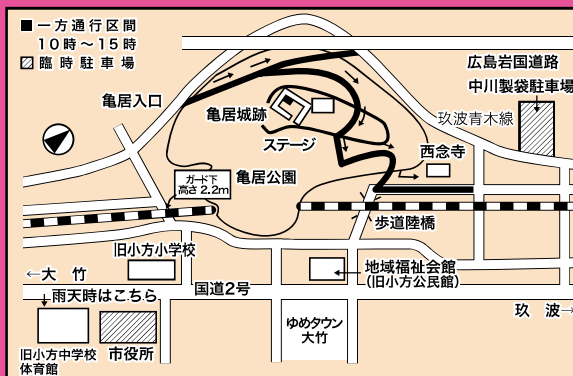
■ 一方通行区間
10時～15時
▨ 臨時駐車場

広島岩国道路
中川製袋駐車場

亀居入口

亀居城跡

玖波青木線

ステージ

西念寺

ガード下
高さ 2.2m

亀居公園

歩道陸橋

旧小方小学校

←大　竹

地域福祉会館
(旧小方公民館)

国道2号

雨天時はこちら

ゆめタウン
大竹

玖　波→

旧小方中学校
体育館

市役所